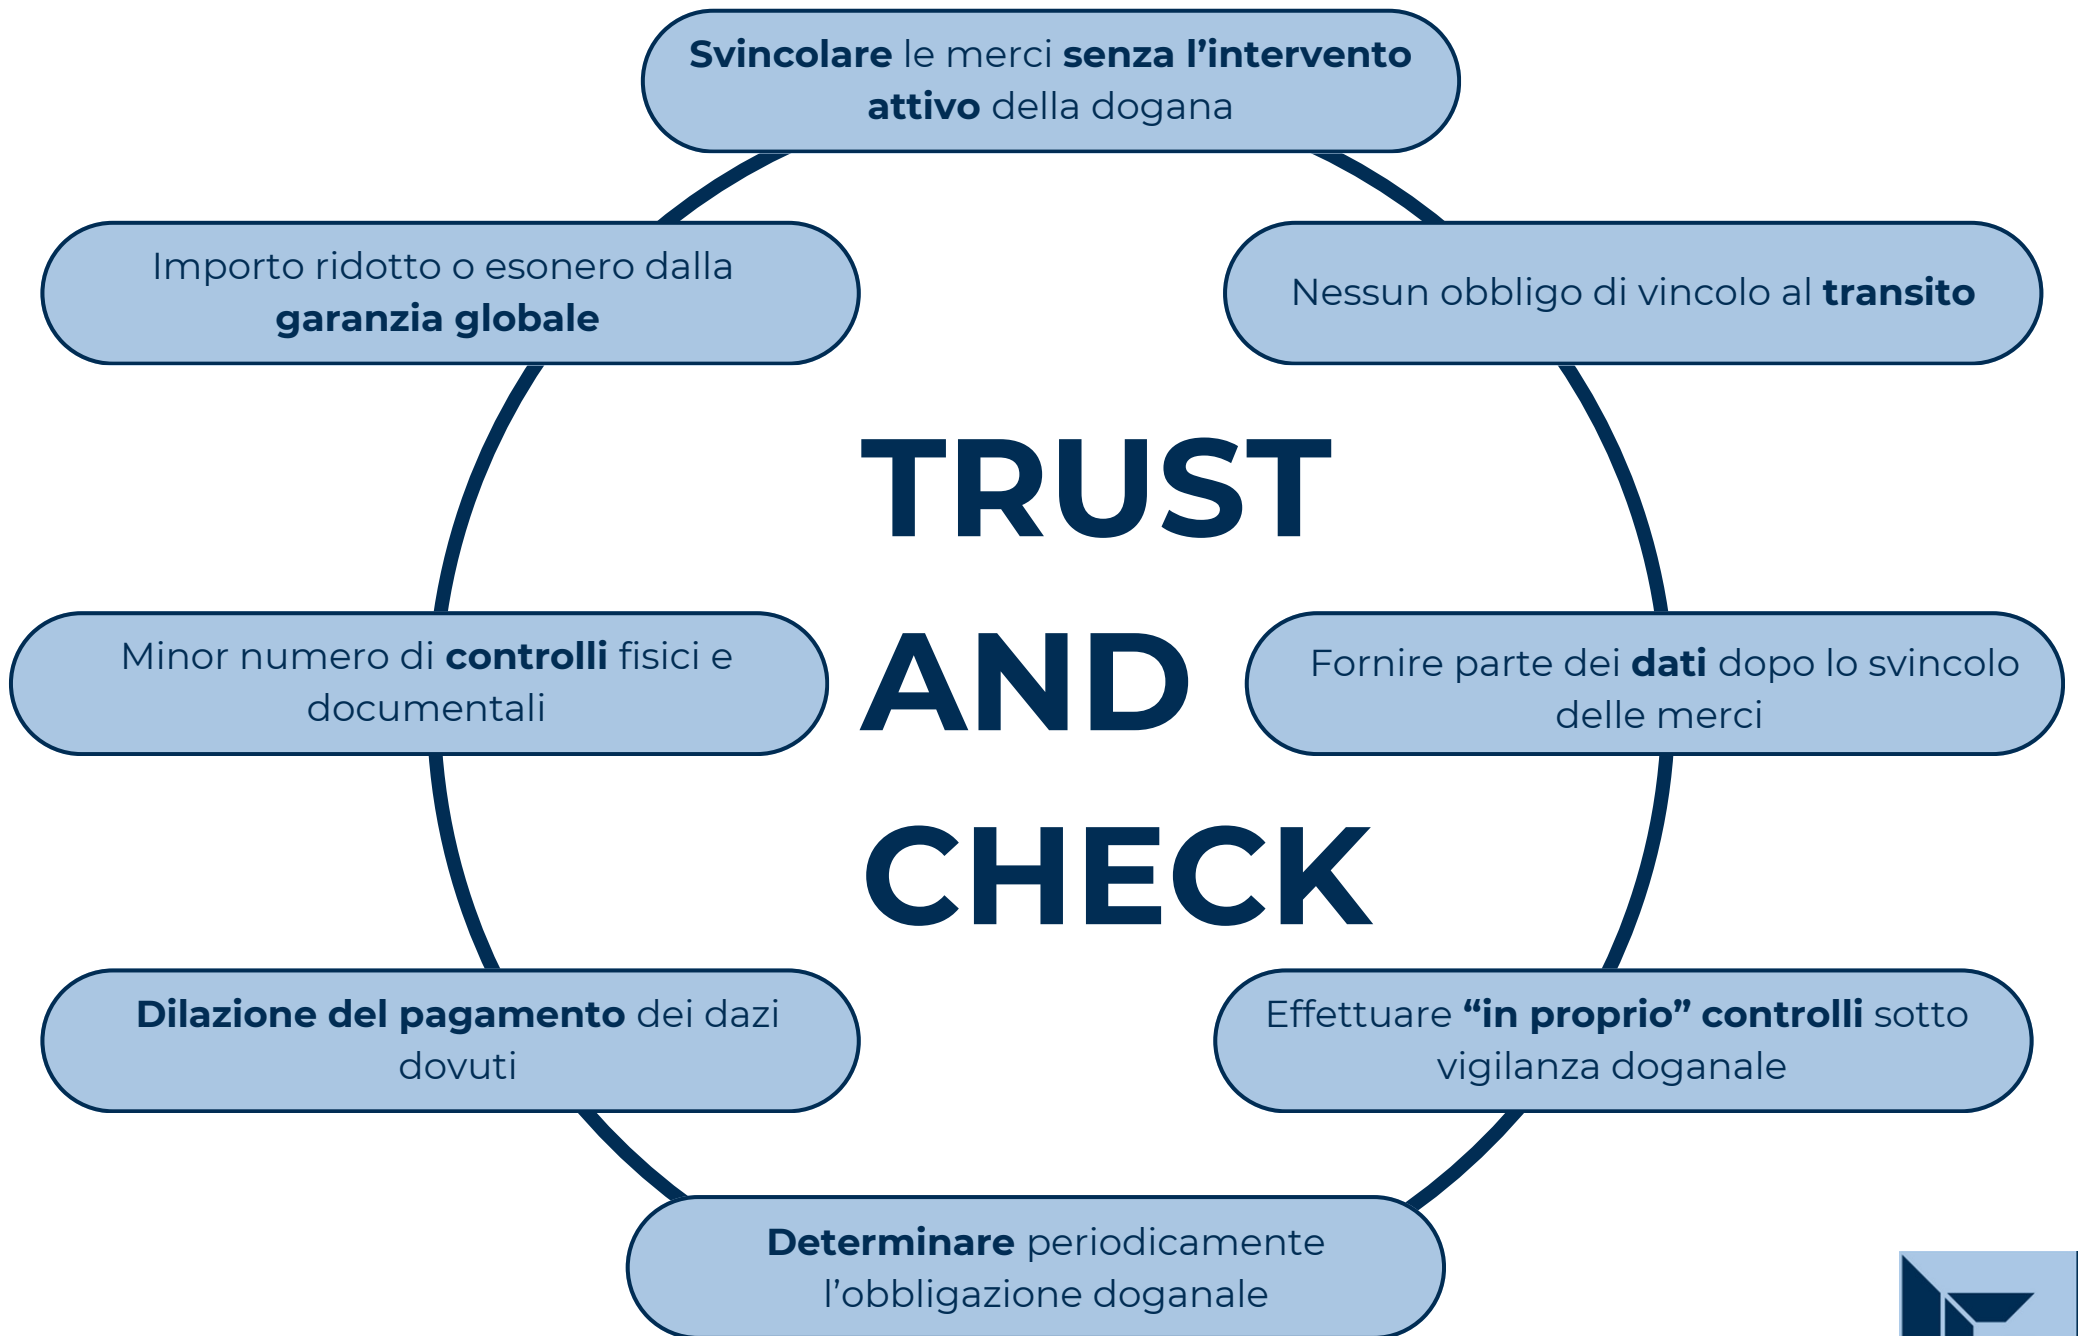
Svincolare le merci senza l'intervento attivo della dogana

Importo ridotto o esonero dalla garanzia globale

Nessun obbligo di vincolo al transito

TRUST AND CHECK

Minor numero di controlli fisici e documentali

Fornire parte dei dati dopo lo svincolo delle merci

Dilazione del pagamento dei dazi dovuti

Effettuare "in proprio" controlli sotto vigilanza doganale

Determinare periodicamente l'obbligazione doganale